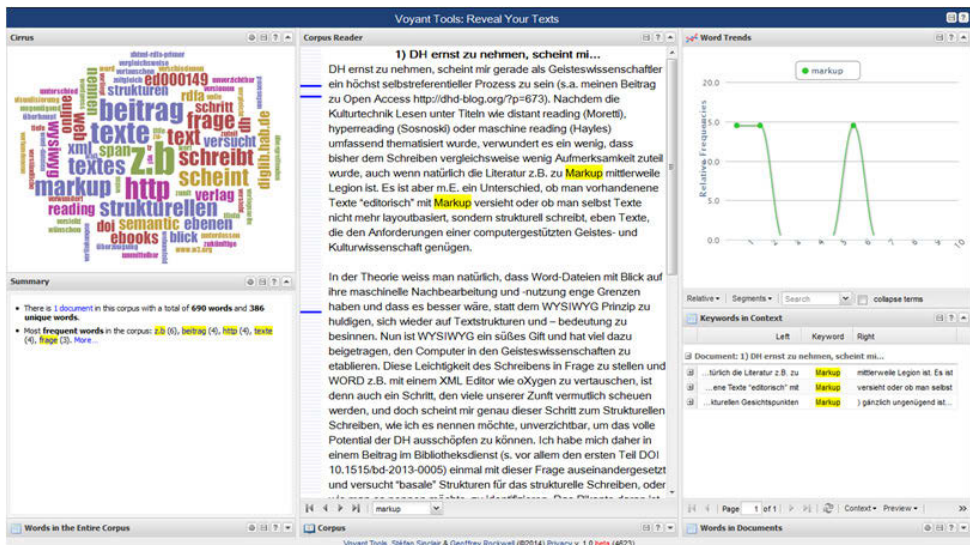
Voyant Tools: Reveal Your Texts

Cirrus

dhlnd-rdfa-primer vergleichsweise unterschied wortansatz strukturen ed000149 rdfa beitrag frage schritt texte z.b text schreibt http scheint markup strukturellen reading semantic ebenen ebooks blick verlag doi textes span xml wysiwyg digtib.lab.de wünschen visualisierung

Summary

• There is 1 document in this corpus with a total of 690 words and 386 unique words.
• Most frequent words in the corpus: z.b (6), beitrag (4), http (4), texte (4), frage (3). More...

Corpus Reader

1) DH ernst zu nehmen, scheint mi...

DH ernst zu nehmen, scheint mir gerade als Geisteswissenschaftler ein höchst selbstreferentieller Prozess zu sein (s.a. meinen Beitrag zu Open Access http://dhd-blog.org/?p=673). Nachdem die Kulturtechnik Lesen unter Titeln wie distant reading (Moretti), hyperreading (Sosnoski) oder maschine reading (Hayles) umfassend thematisiert wurde, verwundert es ein wenig, dass bisher dem Schreiben vergleichsweise wenig Aufmerksamkeit zuteil wurde, auch wenn natürlich die Literatur z.B. zu Markup mittlerweile Legion ist. Es ist aber m.E. ein Unterschied, ob man vorhandenene Texte "editorisch" mit Markup versieht oder ob man selbst Texte nicht mehr layoutbasiert, sondern strukturell schreibt, eben Texte, die den Anforderungen einer computergestützten Geistes- und Kulturwissenschaft genügen.

In der Theorie weiss man natürlich, dass Word-Dateien mit Blick auf ihre maschinelle Nachbearbeitung und -nutzung enge Grenzen haben und dass es besser wäre, statt dem WYSIWYG Prinzip zu huldigen, sich wieder auf Textstrukturen und – bedeutung zu besinnen. Nun ist WYSIWYG ein süßes Gift und hat viel dazu beigetragen, den Computer in den Geisteswissenschaften zu etablieren. Diese Leichtigkeit des Schreibens in Frage zu stellen und WORD z.B. mit einem XML Editor wie oXygen zu vertauschen, ist denn auch ein Schritt, den viele unserer Zunft vermutlich scheuen werden, und doch scheint mir genau dieser Schritt zum Strukturellen Schreiben, wie ich es nennen möchte, unverzichtbar, um das volle Potential der DH ausschöpfen zu können. Ich habe mich daher in einem Beitrag im Bibliotheksdienst (s. vor allem den ersten Teil DOI 10.1515/bd-2013-0005) einmal mit dieser Frage auseinandergesetzt und versucht "basale" Strukturen für das strukturelle Schreiben, oder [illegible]

markup

Word Trends

markup

20.0
15.0
10.0
5.0
0.0

Relative Frequencies

1 2 3 4 5 6 7 8 9 10

Relative ▾ Segments ▾ Search collapse terms

Keywords in Context

Left | Keyword | Right

Document: 1) DH ernst zu nehmen, scheint mi...

| Left | Keyword | Right |
|---|---|---|
| ...türlich die Literatur z.B. zu | Markup | mittlerweile Legion ist. Es ist |
| ...ene Texte "editorisch" mit | Markup | versieht oder ob man selbst |
| ...kturellen Gesichtspunkten | Markup | ) gänzlich ungenügend ist... |

Page 1 of 1 Context ▾ Preview ▾

Words in the Entire Corpus

Corpus

Words in Documents

Voyant Tools, Stéfan Sinclair & Geoffrey Rockwell (©2014) Privacy v. 1.0 beta (4623)